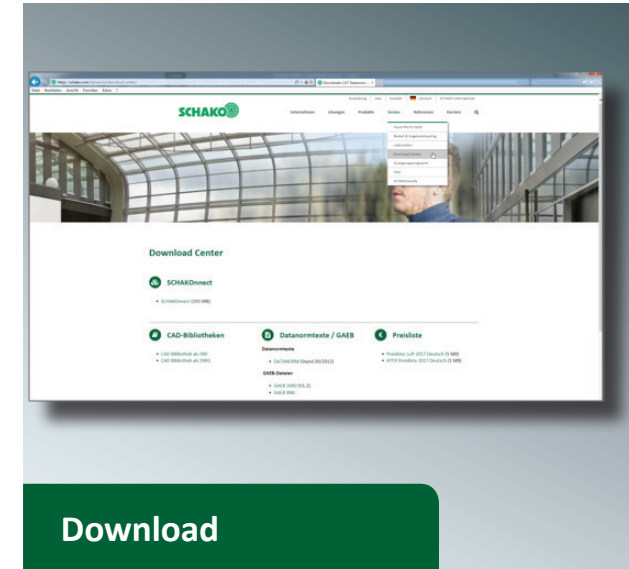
SCHAKO

Informationen Lösungen Produkte Service Referenzen Karriere

Download Center

SCHAKOnnect

• SCHAKOnnect (193 MB)

CAD-Bibliotheken

• CAD Bibliothek als DXF
• CAD Bibliothek als DWG

Datanormtexte / GAEB

Datanormtexte

• DATANORM (Stand 09/2013)

GAEB-Dateien

• GAEB 2000 (V1.2)
• GAEB XML

Preisliste

• Preisliste Luft 2017 Deutsch (5 MB)
• ATEX Preisliste 2017 Deutsch (1 MB)

Download